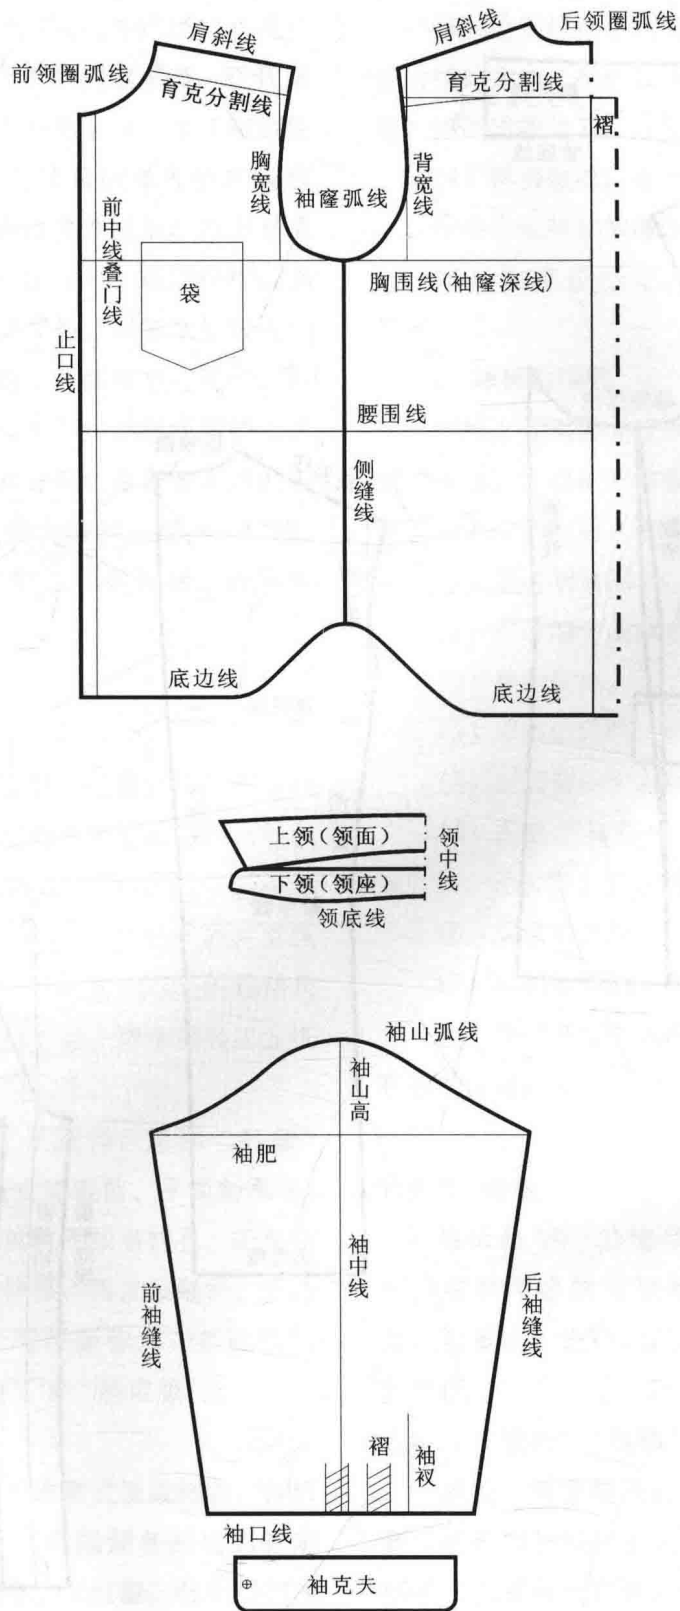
肩斜线
肩斜线
后领圈弧线
前领圈弧线
育克分割线
育克分割线
褶
胸宽线
袖窿弧线
背宽线
前中线叠门线
袋
胸围线(袖窿深线)
止口线
腰围线
侧缝线
底边线
底边线

上领(领面)
领中线
下领(领座)
领底线

袖山弧线
袖山高
袖肥
袖中线
前袖缝线
后袖缝线
褶
袖衩
袖口线
袖克夫